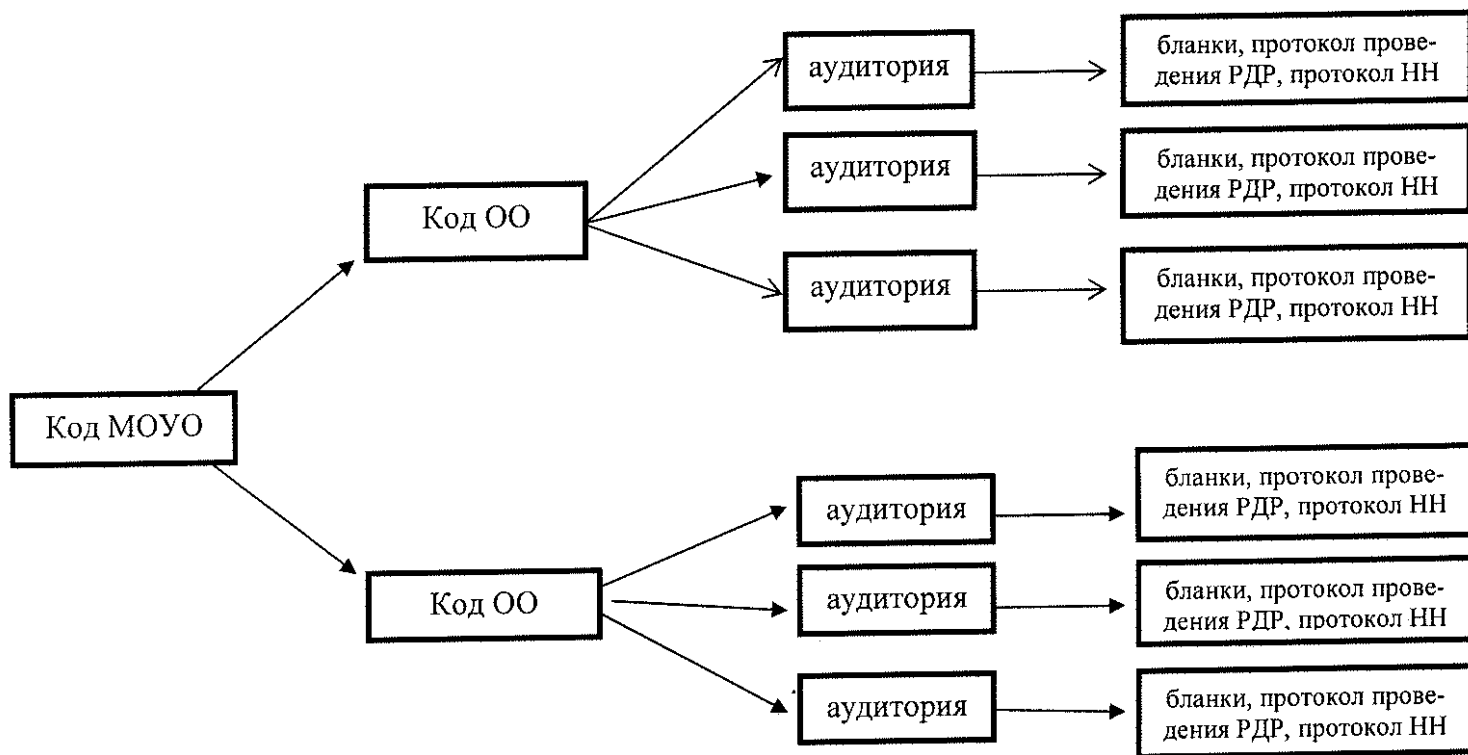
Код МОУО

Код ОО

аудитория

бланки, протокол проведения РДР, протокол НН

аудитория

бланки, протокол проведения РДР, протокол НН

аудитория

бланки, протокол проведения РДР, протокол НН

Код ОО

аудитория

бланки, протокол проведения РДР, протокол НН

аудитория

бланки, протокол проведения РДР, протокол НН

аудитория

бланки, протокол проведения РДР, протокол НН